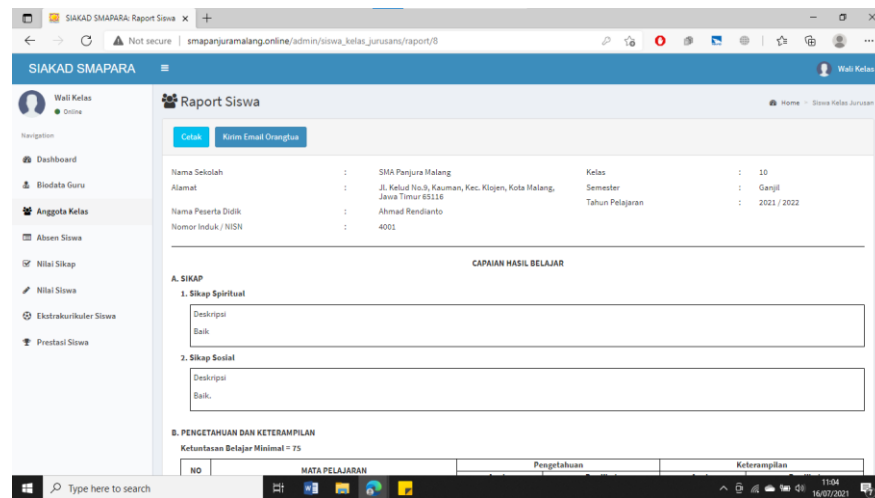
SIAKAD SMAPARA: Raport Siswa ×  +

Not secure | smapanjuramalang.online/admin/siswa_kelas_jurusans/raport/8

SIAKAD SMAPARA ≡ Wali Kelas

Wali Kelas
● Online

Navigation

Dashboard
Biodata Guru
Anggota Kelas
Absen Siswa
Nilai Sikap
Nilai Siswa
Ekstrakurikuler Siswa
Prestasi Siswa

Raport Siswa

Home > Siswa Kelas Jurusan

Cetak  Kirim Email Orangtua

| | | | | | |
|---|---|---|---|---|---|
| Nama Sekolah | : | SMA Panjura Malang | Kelas | : | 10 |
| Alamat | : | Jl. Kelud No.9, Kauman, Kec. Klojen, Kota Malang, Jawa Timur 65116 | Semester | : | Ganjil |
| | | | Tahun Pelajaran | : | 2021 / 2022 |
| Nama Peserta Didik | : | Ahmad Rendianto | | | |
| Nomor Induk / NISN | : | 4001 | | | |

CAPAIAN HASIL BELAJAR

A. SIKAP

1. Sikap Spiritual

Deskripsi
Baik

2. Sikap Sosial

Deskripsi
Baik.

B. PENGETAHUAN DAN KETERAMPILAN

Ketuntasan Belajar Minimal = 75

| NO | MATA PELAJARAN | Pengetahuan | Keterampilan |
|---|---|---|---|

Type here to search

11:04
16/07/2021